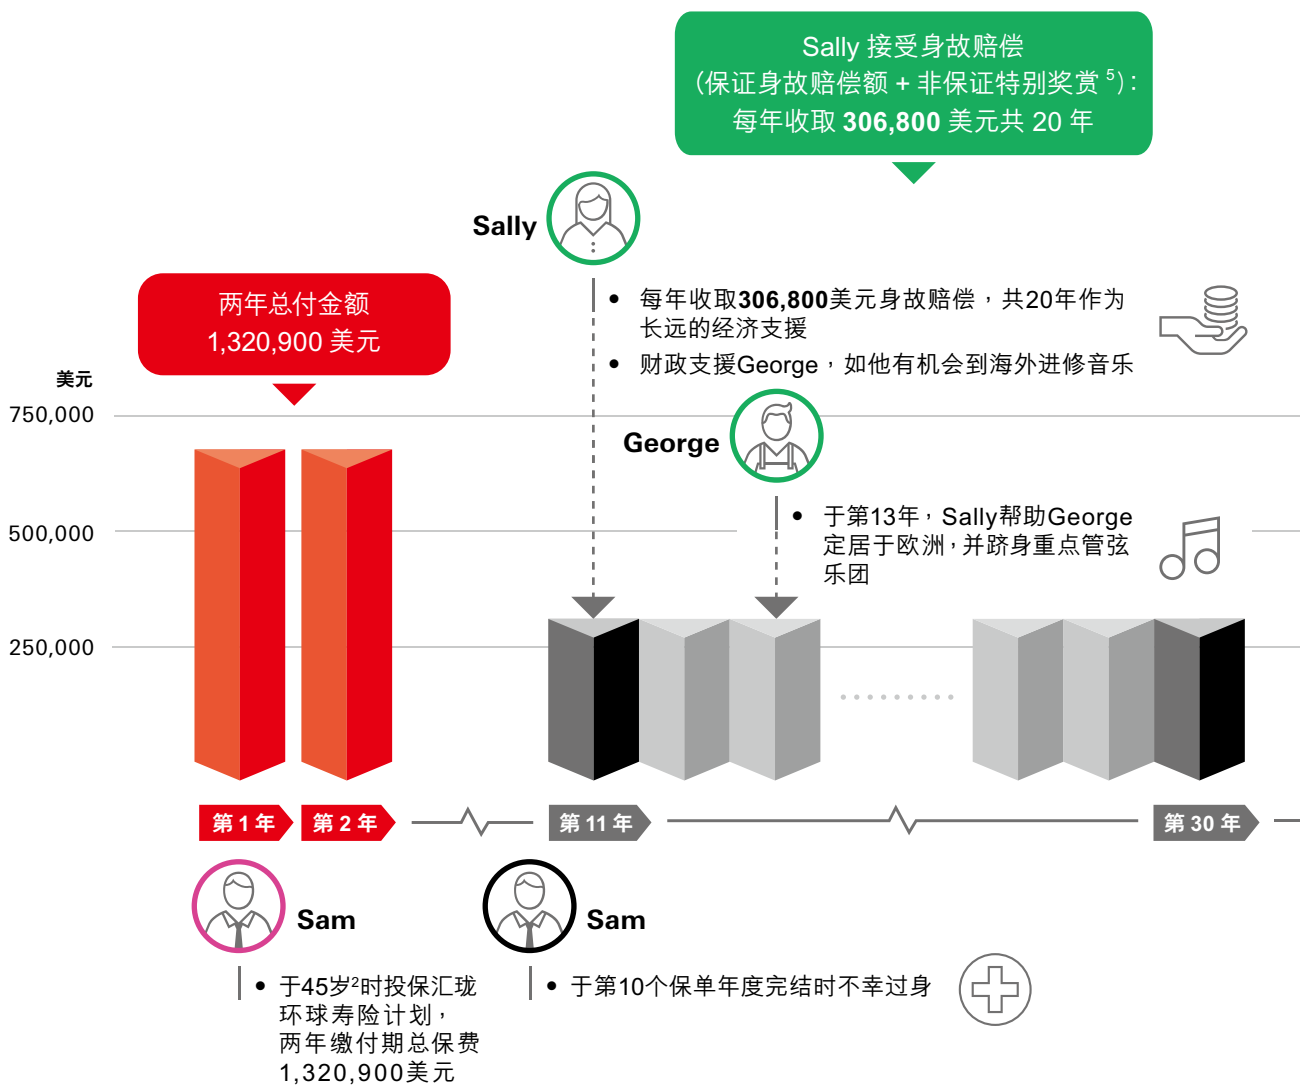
Sally 接受身故赔偿
(保证身故赔偿额 + 非保证特别奖赏 $^5$):
每年收取 **306,800** 美元共 20 年

Sally

• 每年收取**306,800**美元身故赔偿，共20年作为长远的经济支援
• 财政支援George，如他有机会到海外进修音乐

两年总付金额
1,320,900 美元

美元
750,000
500,000
250,000

George

• 于第13年，Sally帮助George定居于欧洲，并跻身重点管弦乐团

第 1 年
第 2 年
第 11 年
第 30 年

Sam
• 于45岁$^2$时投保汇珑环球寿险计划，两年缴付期总保费1,320,900美元

Sam
• 于第10个保单年度完结时不幸过身